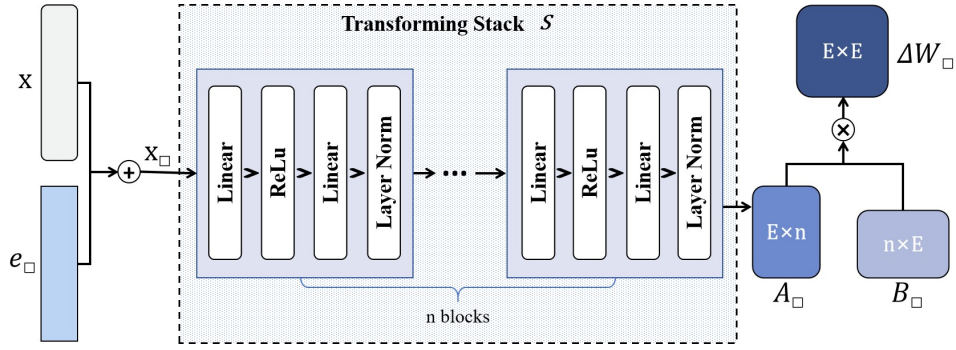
x

$e_{\square}$

$x_{\square}$

Transforming Stack $S$

Linear

ReLu

Linear

Layer Norm

...

Linear

ReLu

Linear

Layer Norm

n blocks

E×n

$A_{\square}$

n×E

$B_{\square}$

E×E

$\Delta W_{\square}$